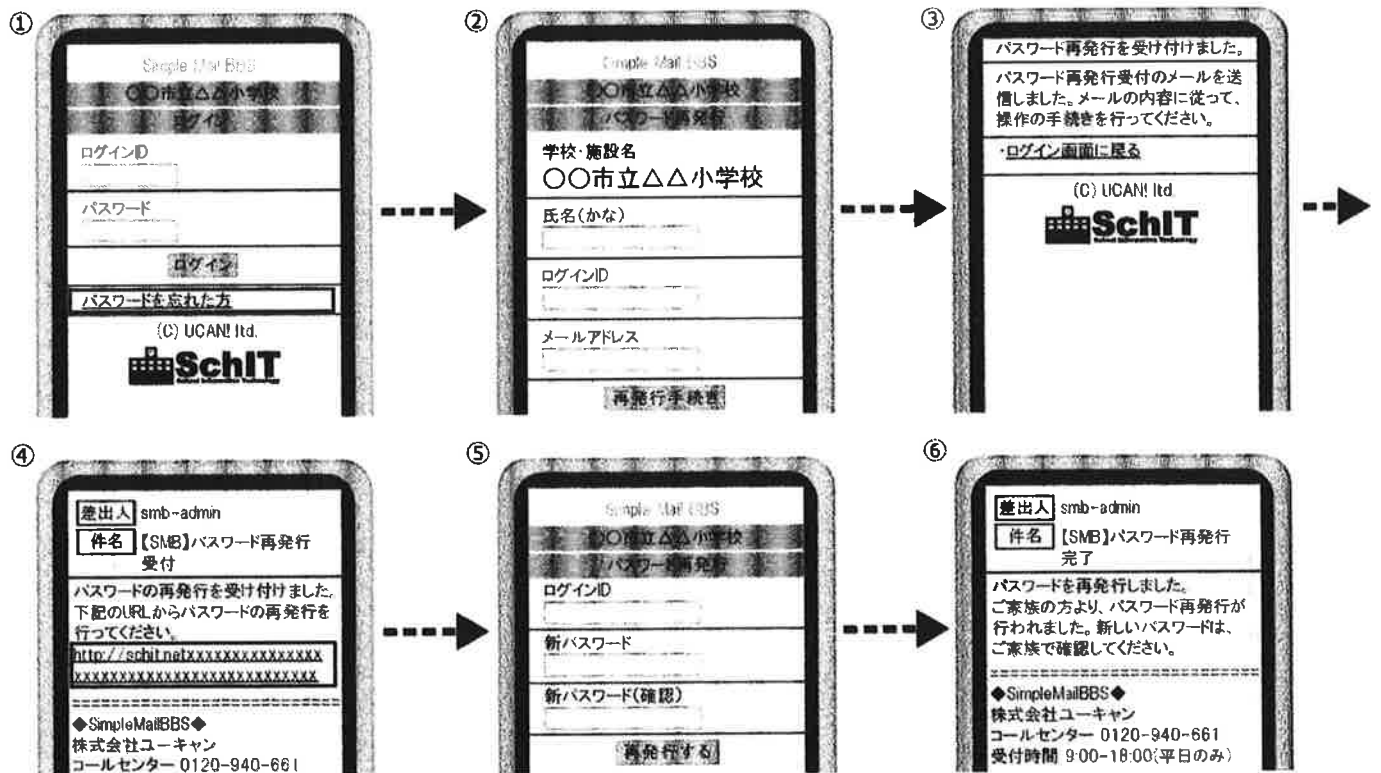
①

Simple Mail BBS
○○市立△△小学校
ログイン
ログインID
パスワード
ログイン
パスワードを忘れた方
(C) UCAN! ltd.
SchIT

②

Simple Mail BBS
○○市立△△小学校
パスワード再発行
学校·施設名
○○市立△△小学校
氏名(かな)
ログインID
メールアドレス
再発行手続き

③

パスワード再発行を受け付けました。
パスワード再発行受付のメールを送信しました。メールの内容に従って、操作の手続きを行ってください。
·ログイン画面に戻る
(C) UCAN! ltd
SchIT

④

差出人 smb-admin
件名 【SMB】パスワード再発行受付
パスワードの再発行を受け付けました.下記のURLからパスワードの再発行を行ってください。
http://schit.netxxxxxxxxxxxxxxxxxxxxxxxxxxxxxxxxxxxxxxxxxx
=============================
◆SimpleMailBBS◆
株式会社ユーキャン
コールセンター 0120-940-661

⑤

Simple Mail BBS
○○市立△△小学校
パスワード再発行
ログインID
新パスワード
新パスワード(確認)
再発行する

⑥

差出人 smb-admin
件名 【SMB】パスワード再発行完了
パスワードを再発行しました。
ご家族の方より、パスワード再発行が行われました。新しいパスワードは、ご家族で確認してください。
=============================
◆SimpleMailBBS◆
株式会社ユーキャン
コールセンター 0120-940-661
受付時間 9:00-18:00(平日のみ)